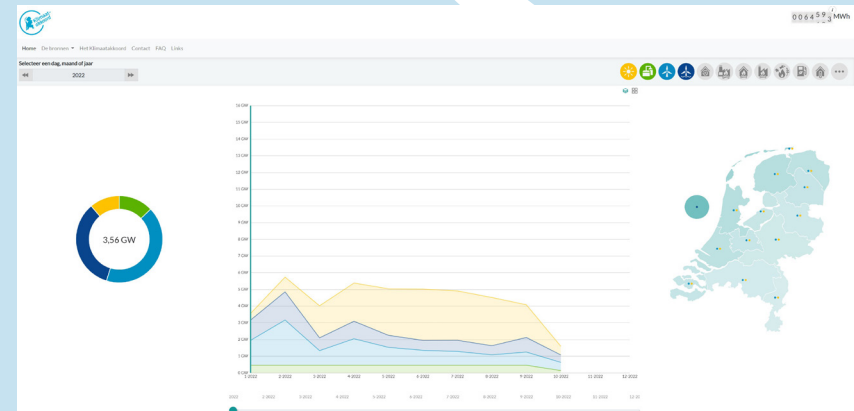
Home De bronnen Het Klimaatakkoord Contact FAQ Links

0064593 MWh

Selecteer een dag, maand of jaar

2022

3,56 GW

16 GW
15 GW
14 GW
13 GW
12 GW
11 GW
10 GW
9 GW
8 GW
7 GW
6 GW
5 GW
4 GW
3 GW
2 GW
1 GW
0 GW

1-2022 2-2022 3-2022 4-2022 5-2022 6-2022 7-2022 8-2022 9-2022 10-2022 11-2022 12-2022

2022 1-2022 2-2022 3-2022 4-2022 5-2022 6-2022 7-2022 8-2022 9-2022 10-2022 11-2022 12-20